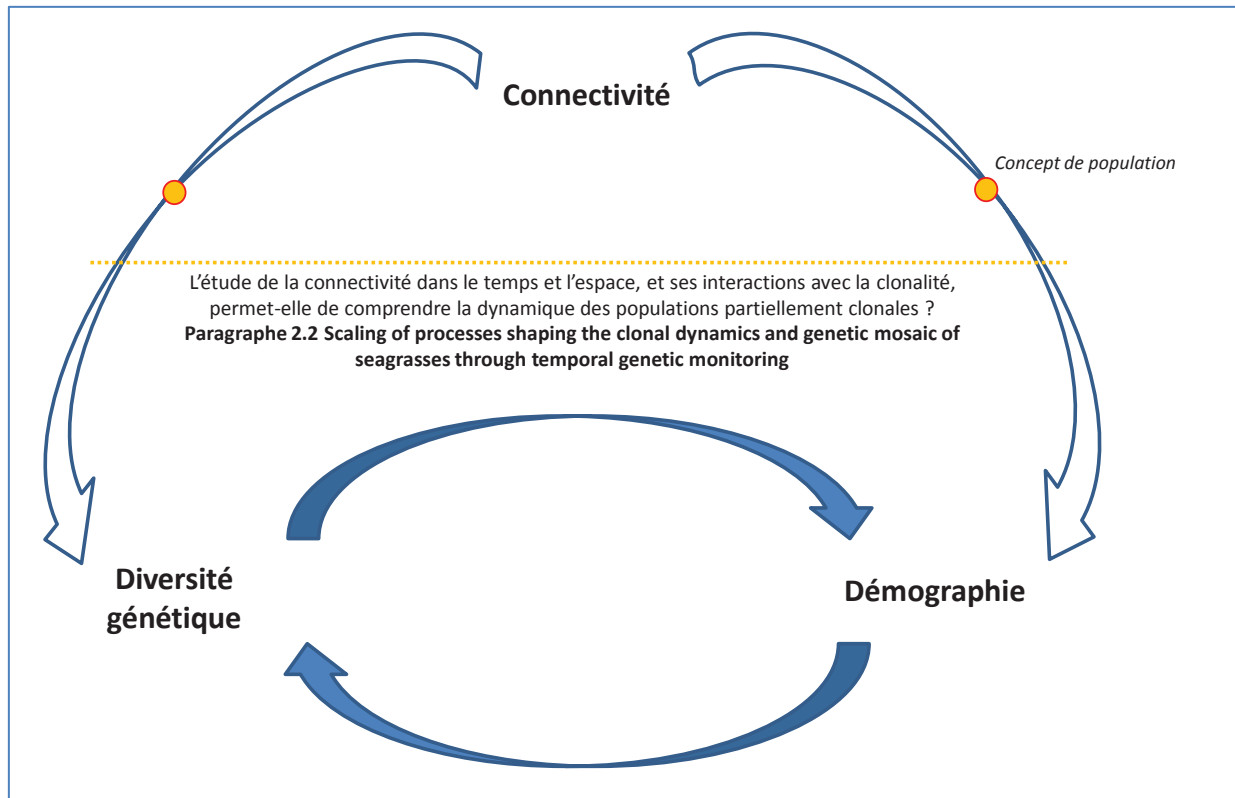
Connectivité

Concept de population

L'étude de la connectivité dans le temps et l'espace, et ses interactions avec la clonalité, permet-elle de comprendre la dynamique des populations partiellement clonales ?
**Paragraphe 2.2 Scaling of processes shaping the clonal dynamics and genetic mosaic of seagrasses through temporal genetic monitoring**

Diversité génétique

Démographie